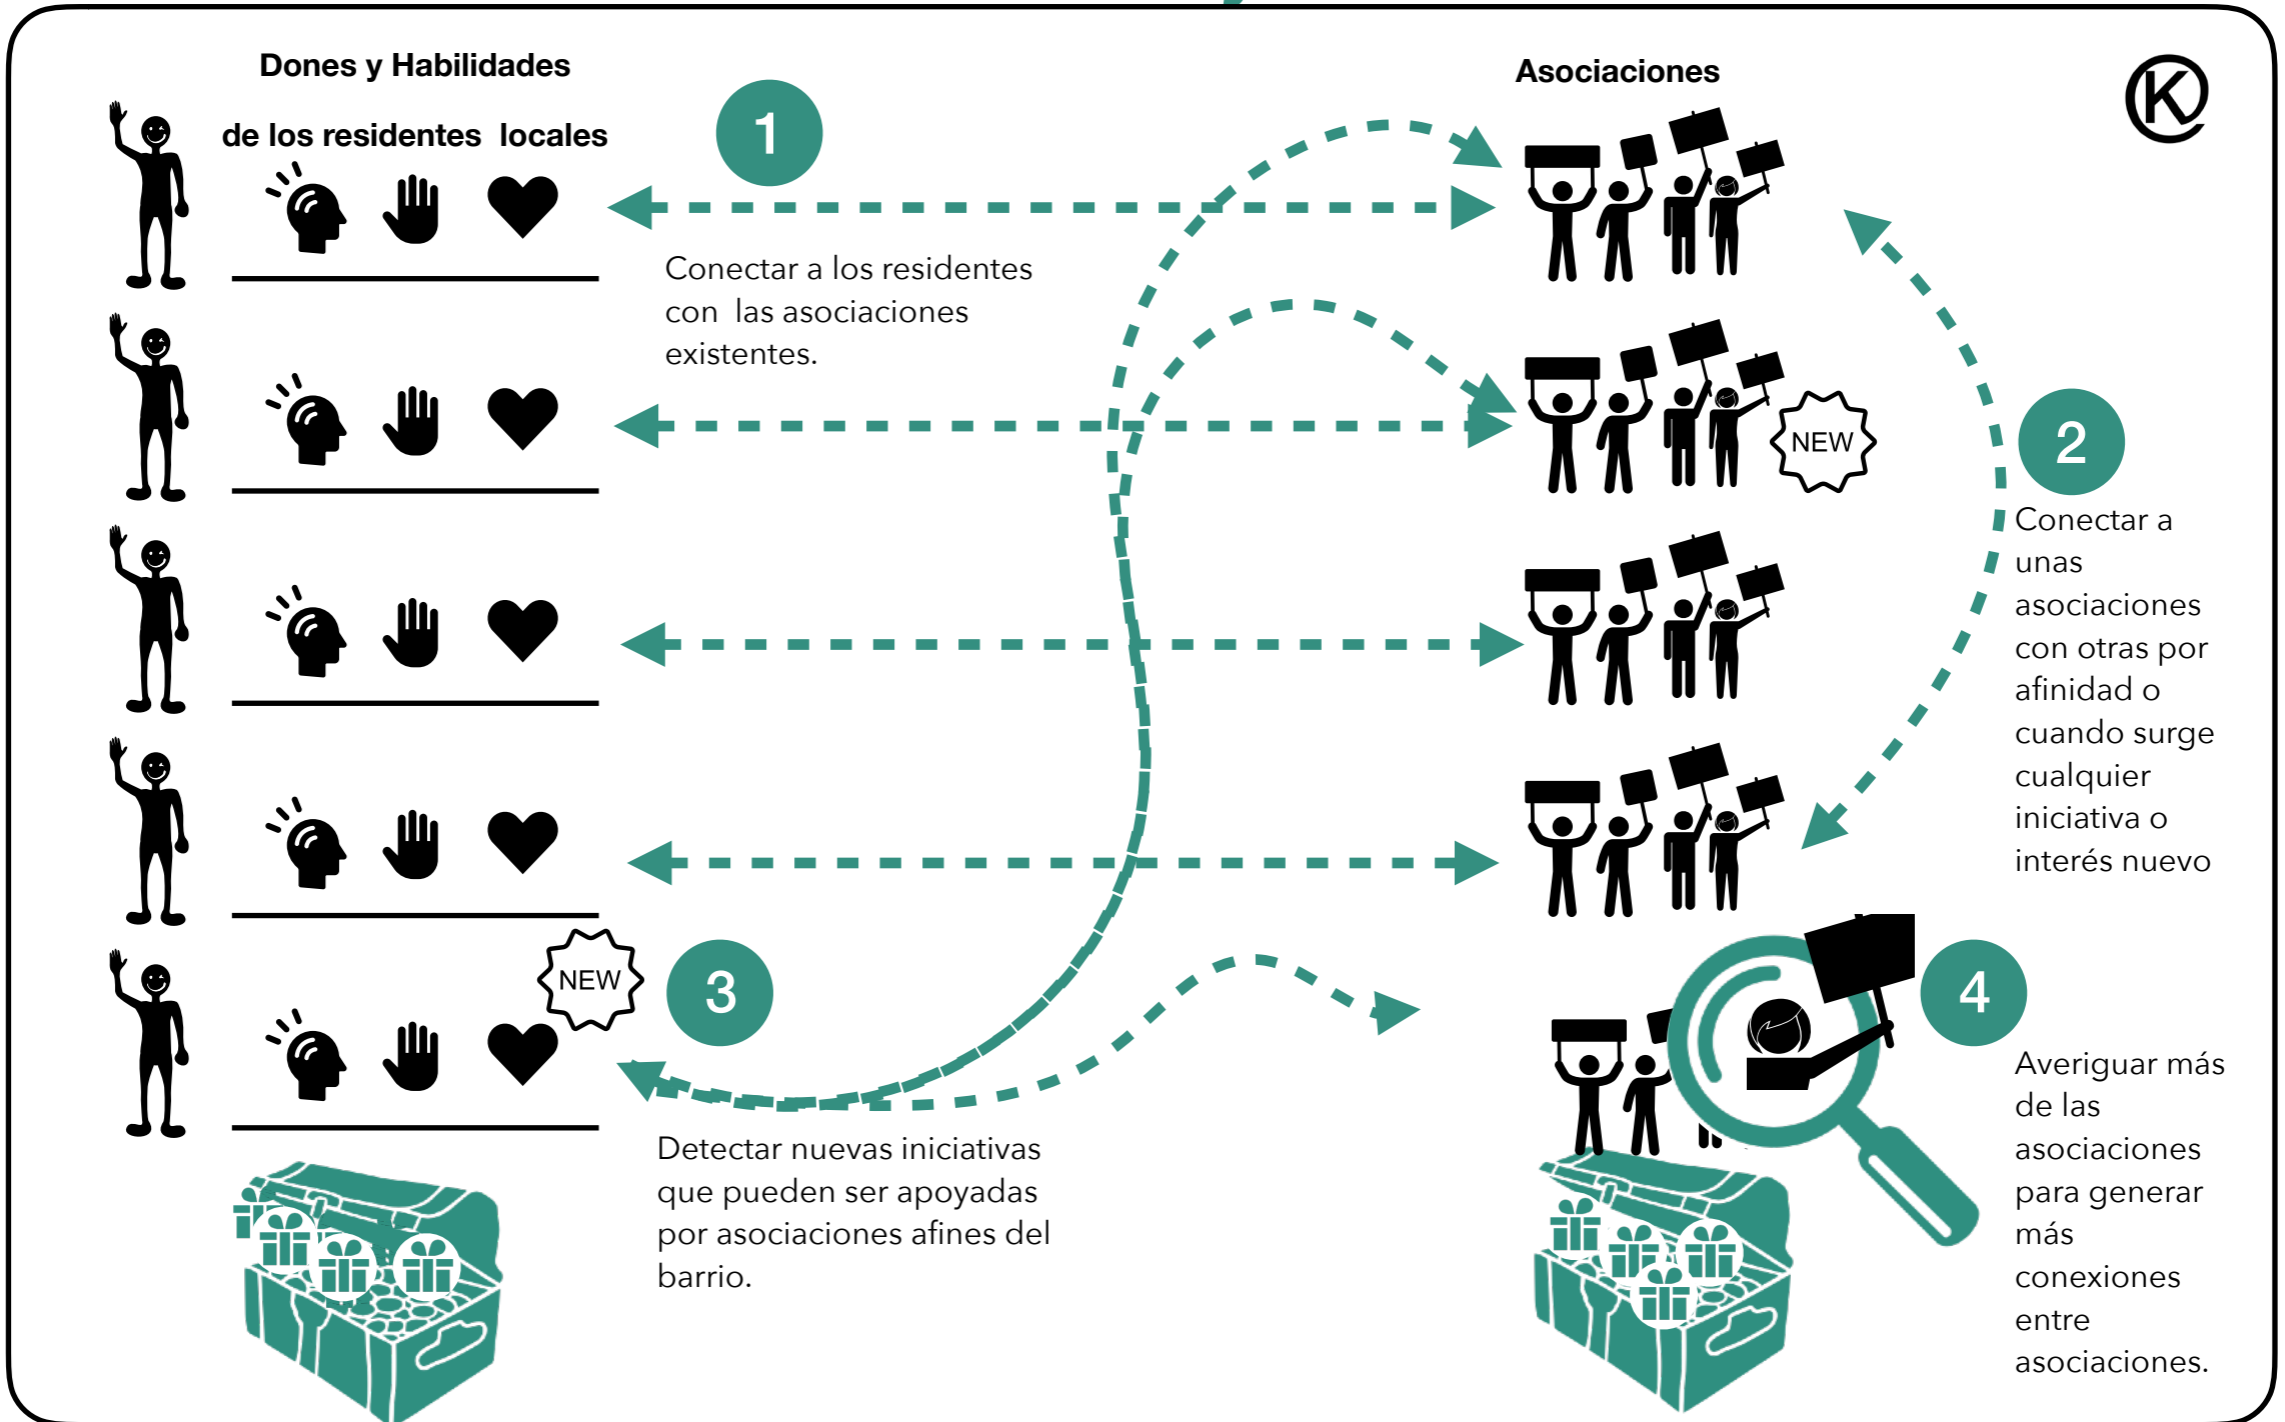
Dones y Habilidades

de los residentes locales

Asociaciones

1

Conectar a los residentes con las asociaciones existentes.

NEW

2

Conectar a unas asociaciones con otras por afinidad o cuando surge cualquier iniciativa o interés nuevo

NEW

3

Detectar nuevas iniciativas que pueden ser apoyadas por asociaciones afines del barrio.

4

Averiguar más de las asociaciones para generar más conexiones entre asociaciones.